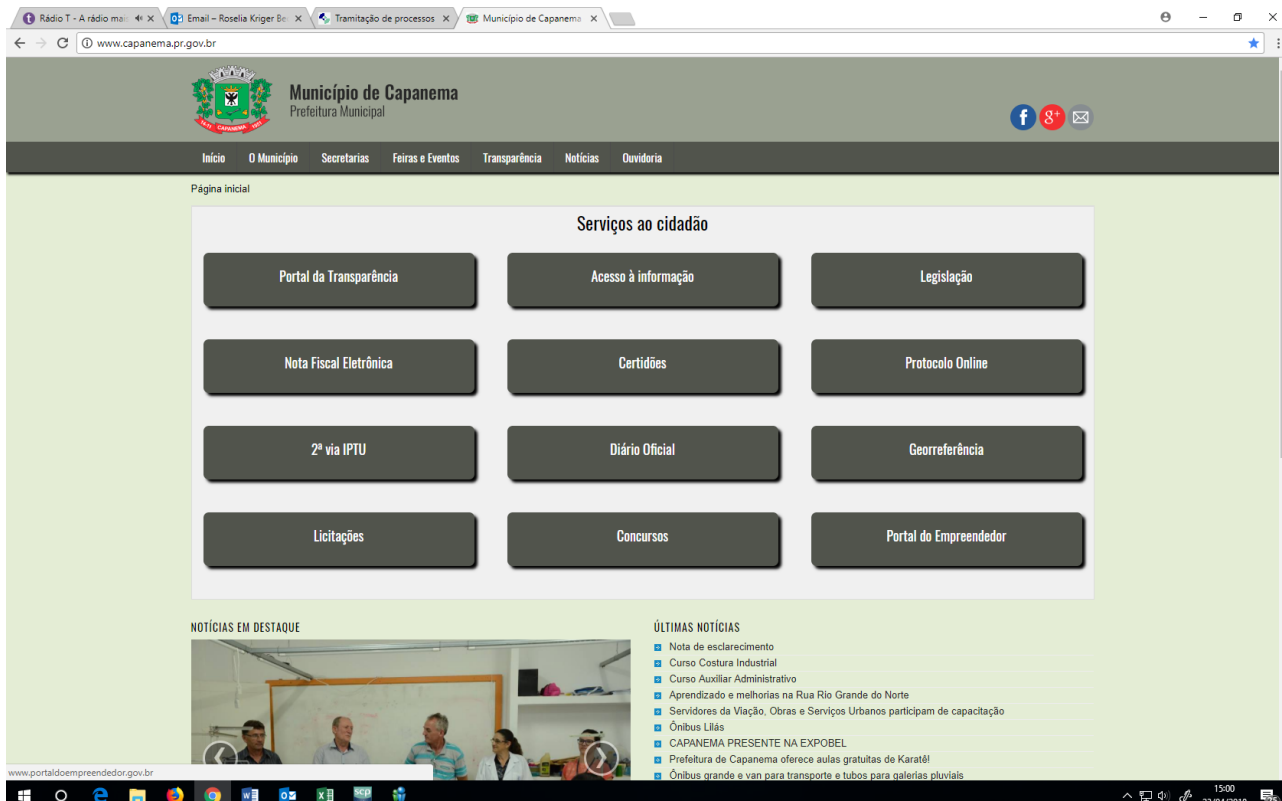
Rádio T - A rádio ma ×
Email – Roselia Kriger Be ×
Tramitação de processos ×
Município de Capanema ×

www.capanema.pr.gov.br

Município de Capanema
Prefeitura Municipal

Início | O Município | Secretarias | Feiras e Eventos | Transparência | Notícias | Ouvidoria

Página inicial

Serviços ao cidadão

Portal da Transparência
Acesso à informação
Legislação
Nota Fiscal Eletrônica
Certidões
Protocolo Online
2ª via IPTU
Diário Oficial
Georreferência
Licitações
Concursos
Portal do Empreendedor

NOTÍCIAS EM DESTAQUE

ÚLTIMAS NOTÍCIAS
Nota de esclarecimento
Curso Costura Industrial
Curso Auxiliar Administrativo
Aprendizado e melhorias na Rua Rio Grande do Norte
Servidores da Viação, Obras e Serviços Urbanos participam de capacitação
Ônibus Lilás
CAPANEMA PRESENTE NA EXPOBEL
Prefeitura de Capanema oferece aulas gratuitas de Karatê!
Ônibus grande e van para transporte e tubos para galerias pluviais

www.portaldoempreendedor.gov.br

15:00
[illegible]